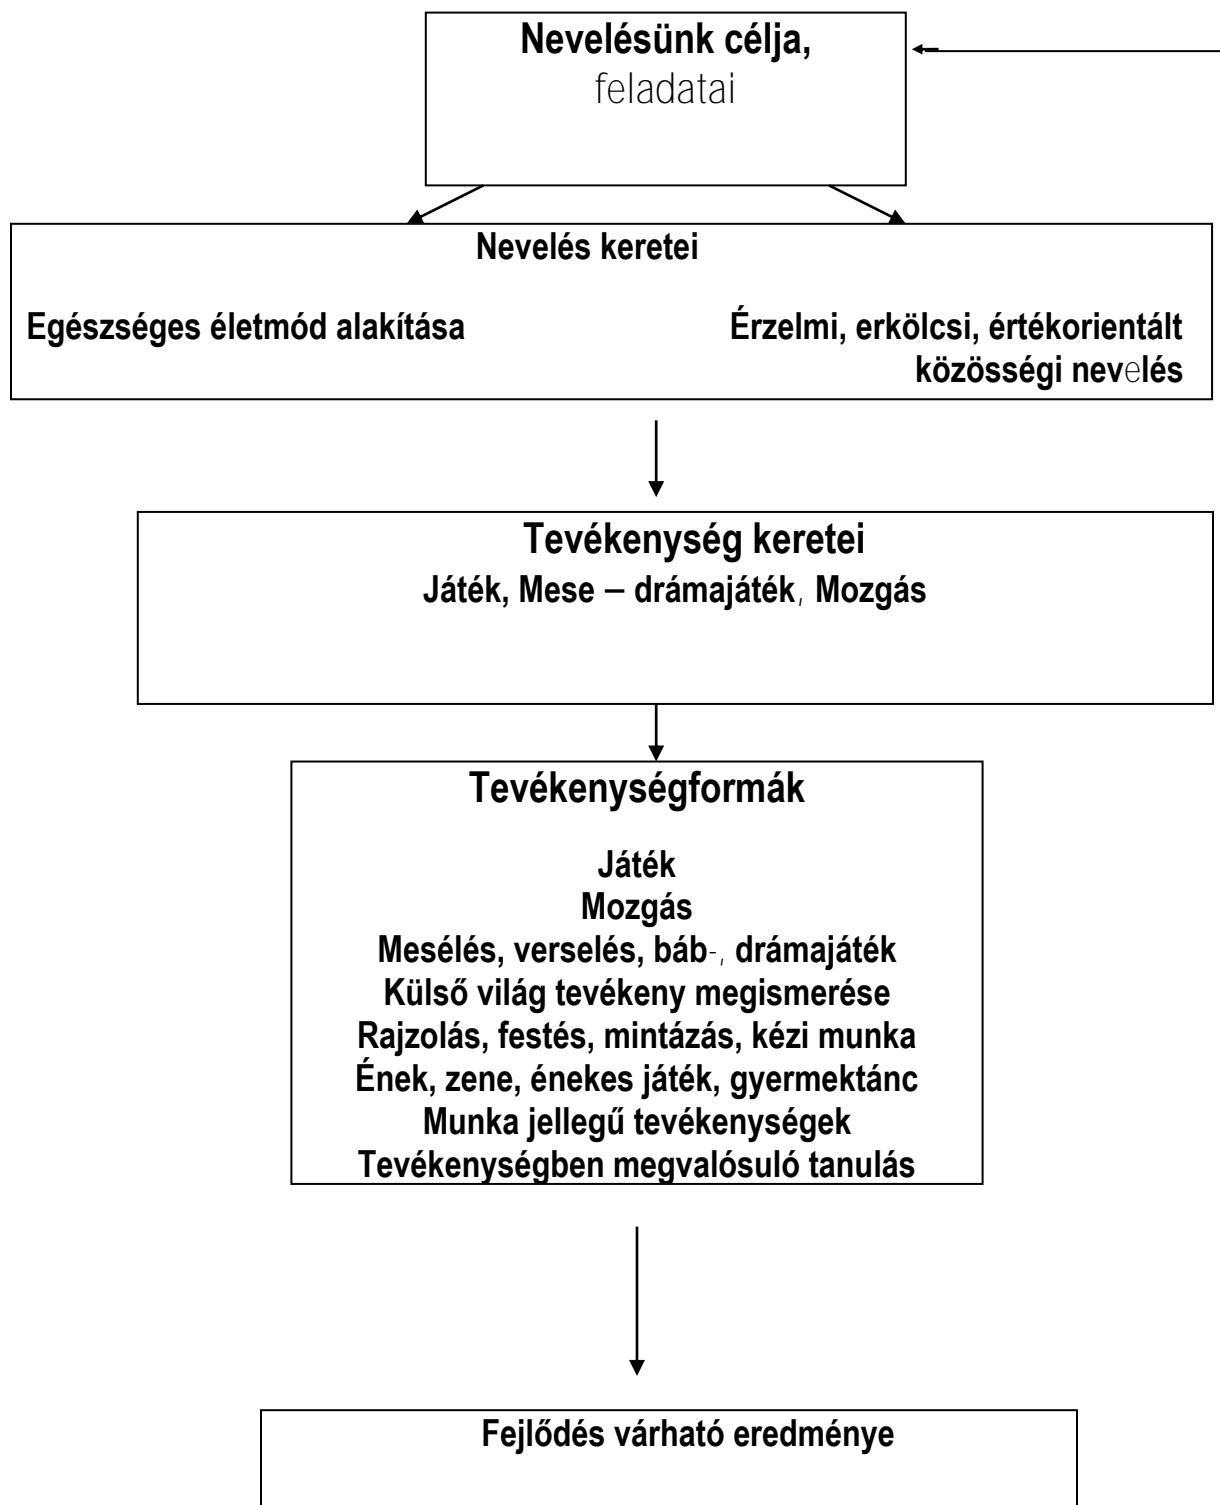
Nevelésünk célja,
feladatai

Nevelés keretei

Egészséges életmód alakítása

Érzelmi, erkölcsi, értékorientált közösségi nevelés

Tevékenység keretei
Játék, Mese – drámajáték, Mozgás

Tevékenységformák

Játék
Mozgás
Mesélés, verselés, báb-, drámajáték
Külső világ tevékeny megismerése
Rajzolás, festés, mintázás, kézi munka
Ének, zene, énekes játék, gyermektánc
Munka jellegű tevékenységek
Tevékenységben megvalósuló tanulás

Fejlődés várható eredménye